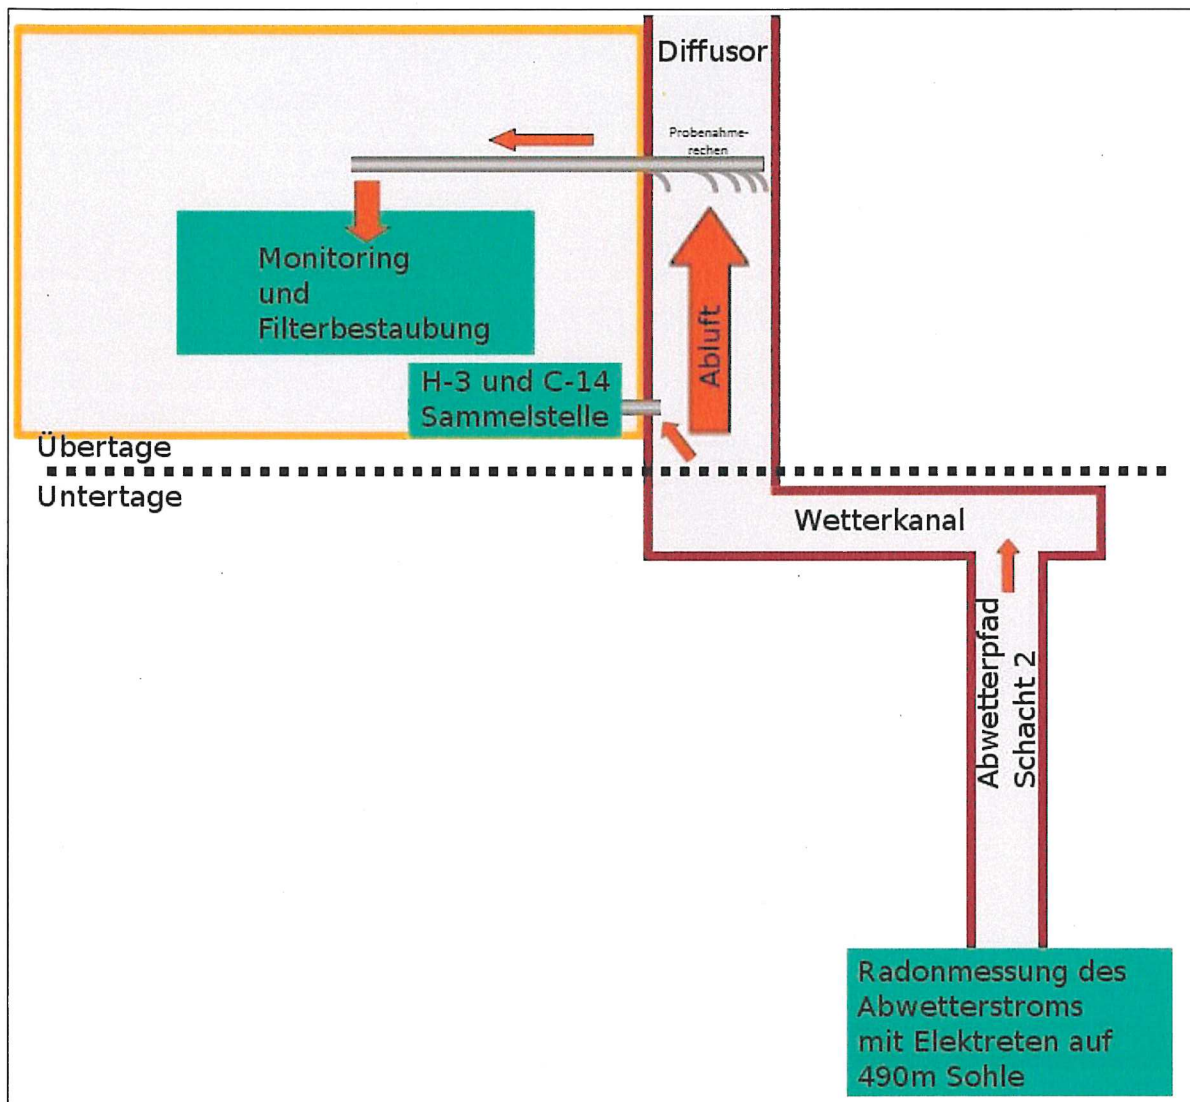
Diffusor

Probenahmerechen

Monitoring und Filterbestaubung

Abluft

H-3 und C-14 Sammelstelle

Übertage

Untertage

Wetterkanal

Abwetterpfad Schacht 2

Radonmessung des Abwetterstroms mit Elektreten auf 490m Sohle